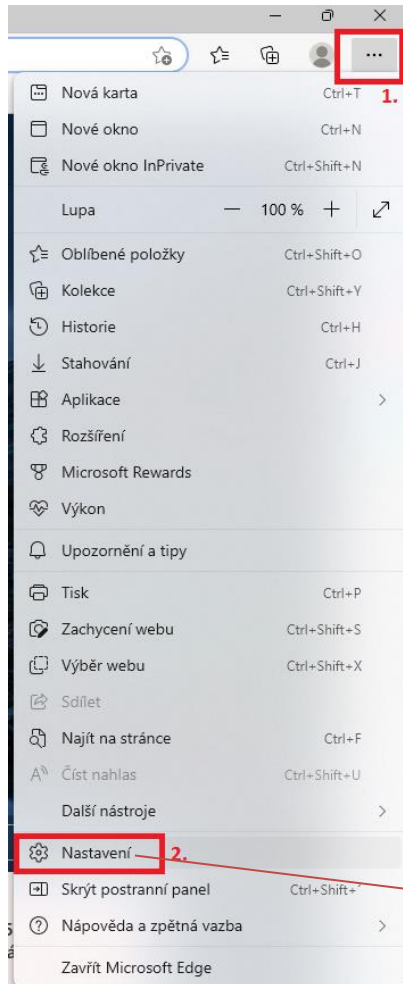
...
1.

Nová karta Ctrl+T
Nové okno Ctrl+N
Nové okno InPrivate Ctrl+Shift+N

Lupa — 100 % +

Oblíbené položky Ctrl+Shift+O
Kolekce Ctrl+Shift+Y
Historie Ctrl+H
Stahování Ctrl+J
Aplikace
Rozšíření
Microsoft Rewards
Výkon

Upozornění a tipy

Tisk Ctrl+P
Zachycení webu Ctrl+Shift+S
Výběr webu Ctrl+Shift+X
Sdílet
Najít na stránce Ctrl+F
Číst nahlas Ctrl+Shift+U
Další nástroje

Nastavení 2.
Skrýt postranní panel Ctrl+Shift+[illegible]
Nápověda a zpětná vazba

Zavřít Microsoft Edge